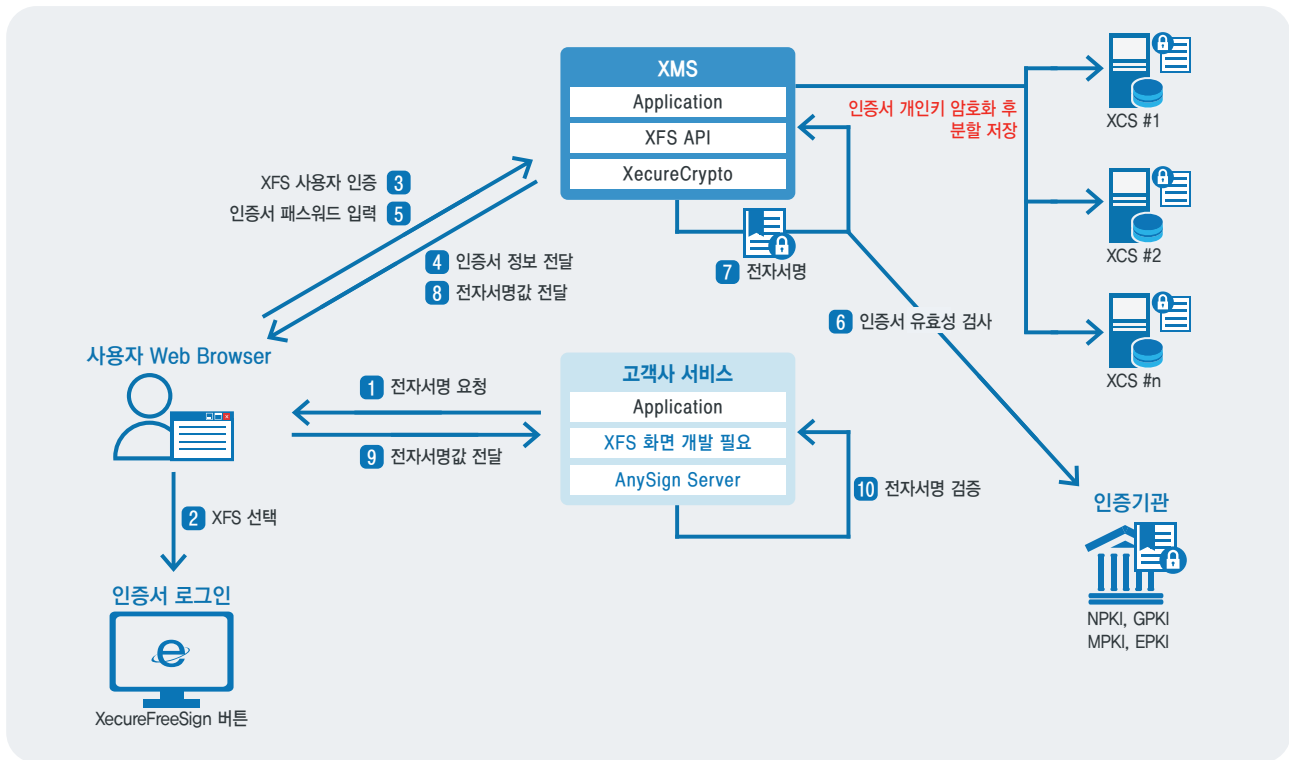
XMS

Application

XFS API

XecureCrypto

인증서 개인키 암호화 후 분할 저장

XCS #1

XCS #2

XCS #n

XFS 사용자 인증 3

인증서 패스워드 입력 5

4 인증서 정보 전달

8 전자서명값 전달

7 전자서명

6 인증서 유효성 검사

사용자 Web Browser

1 전자서명 요청

9 전자서명값 전달

고객사 서비스

Application

XFS 화면 개발 필요

AnySign Server

10 전자서명 검증

2 XFS 선택

인증서 로그인

XecureFreeSign 버튼

인증기관

NPKI, GPKI
MPKI, EPKI